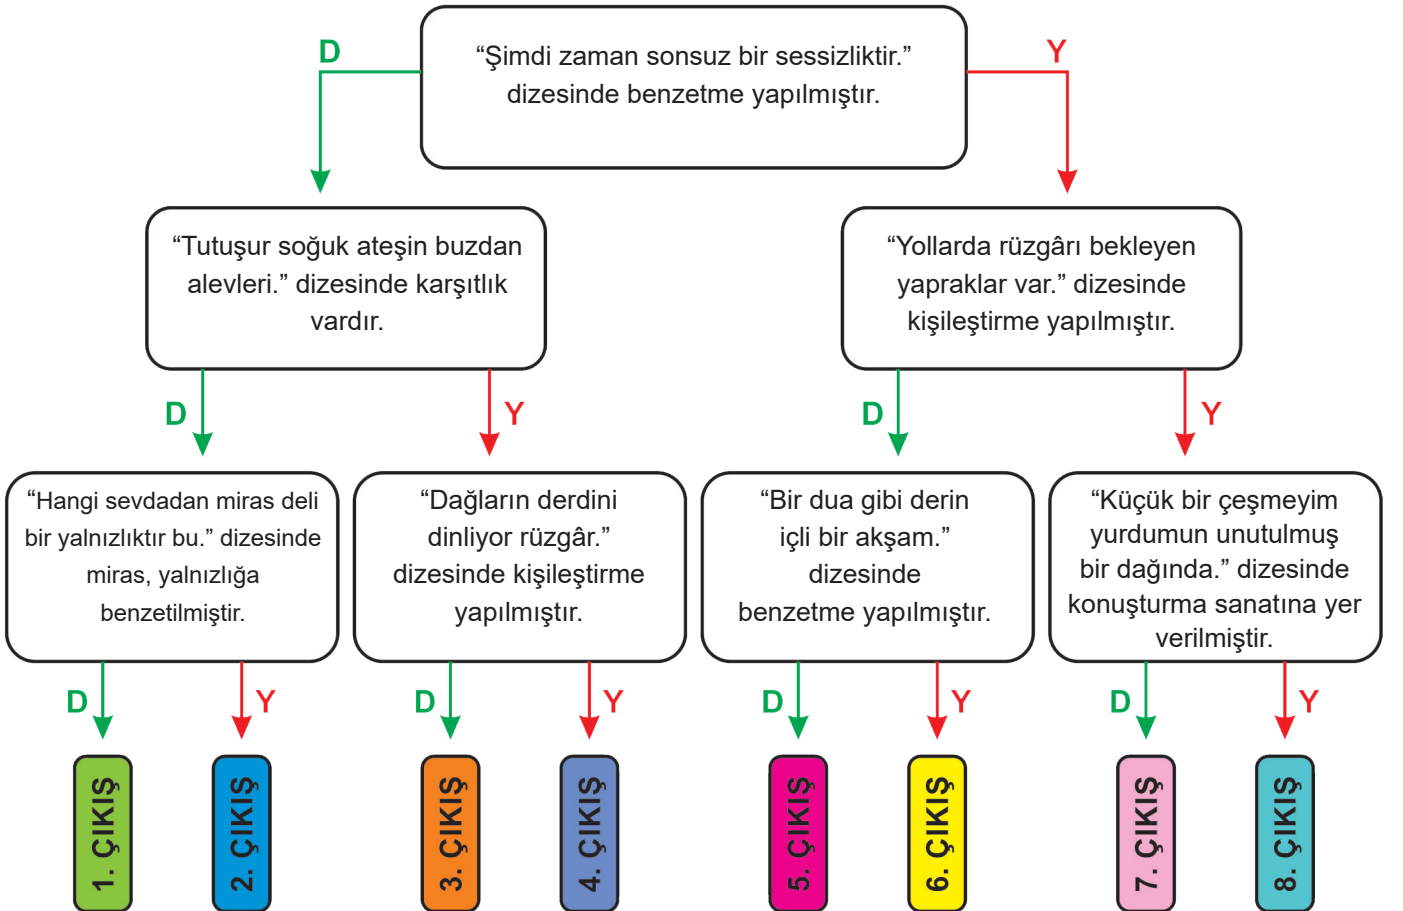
“Şimdi zaman sonsuz bir sessizliktir.” dizesinde benzetme yapılmıştır.

D

Y

“Tutuşur soğuk ateşin buzdan alevleri.” dizesinde karşıtlık vardır.

“Yollarda rüzgârı bekleyen yapraklar var.” dizesinde kişileştirme yapılmıştır.

D

Y

D

Y

“Hangi sevdadan miras deli bir yalnızlıktır bu.” dizesinde miras, yalnızlığa benzetilmiştir.

“Dağların derdini dinliyor rüzgâr.” dizesinde kişileştirme yapılmıştır.

“Bir dua gibi derin içli bir akşam.” dizesinde benzetme yapılmıştır.

“Küçük bir çeşmeyim yurdumun unutulmuş bir dağında.” dizesinde konuşturma sanatına yer verilmiştir.

D

Y

D

Y

D

Y

D

Y

1. ÇIKIŞ

2. ÇIKIŞ

3. ÇIKIŞ

4. ÇIKIŞ

5. ÇIKIŞ

6. ÇIKIŞ

7. ÇIKIŞ

8. ÇIKIŞ